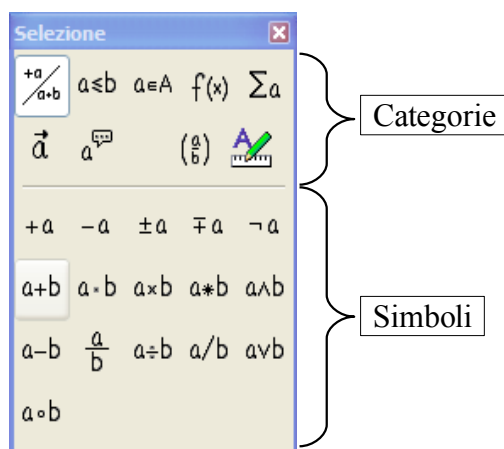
Selezione

$+a$ $a+b$ $a \leq b$ $a \in A$ $f(x)$ $\sum a$

$\vec{a}$ $a$ $\binom{a}{b}$

Categorie

$+a$ $-a$ $\pm a$ $\mp a$ $\neg a$

$a+b$ $a \cdot b$ $a \times b$ $a * b$ $a \wedge b$

$a-b$ $\frac{a}{b}$ $a \div b$ $a/b$ $a \vee b$

$a \circ b$

Simboli